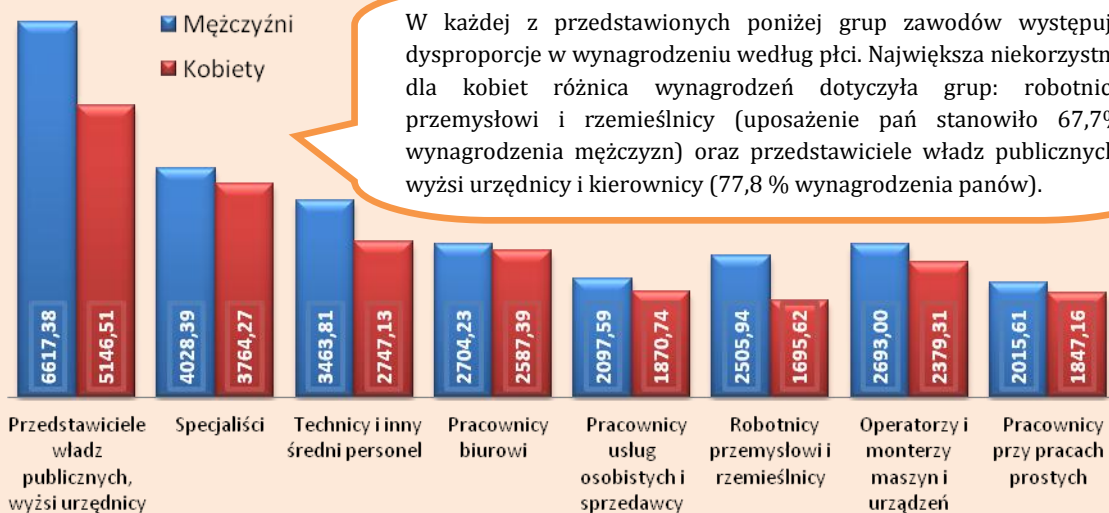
Mężczyźni
Kobiety

W każdej z przedstawionych poniżej grup zawodów występuj dysproporcje w wynagrodzeniu według płci. Największa niekorzystn dla kobiet różnica wynagrodzeń dotyczyła grup: robotnic przemysłowi i rzemieślnicy (uposażenie pań stanowiło 67,7% wynagrodzenia mężczyzn) oraz przedstawiciele władz publicznych wyżsi urzędnicy i kierownicy (77,8 % wynagrodzenia panów).

6617,38
5146,51
4028,39
3764,27
3463,81
2747,13
2704,23
2587,39
2097,59
1870,74
2505,94
1695,62
2693,00
2379,31
2015,61
1847,16

Przedstawiciele władz publicznych, wyżsi urzędnicy
Specjaliści
Technicy i inny średni personel
Pracownicy biurowi
Pracownicy usług osobistych i sprzedawcy
Robotnicy przemysłowi i rzemieślnicy
Operatorzy i monterzy maszyn i urządzeń
Pracownicy przy pracach prostych